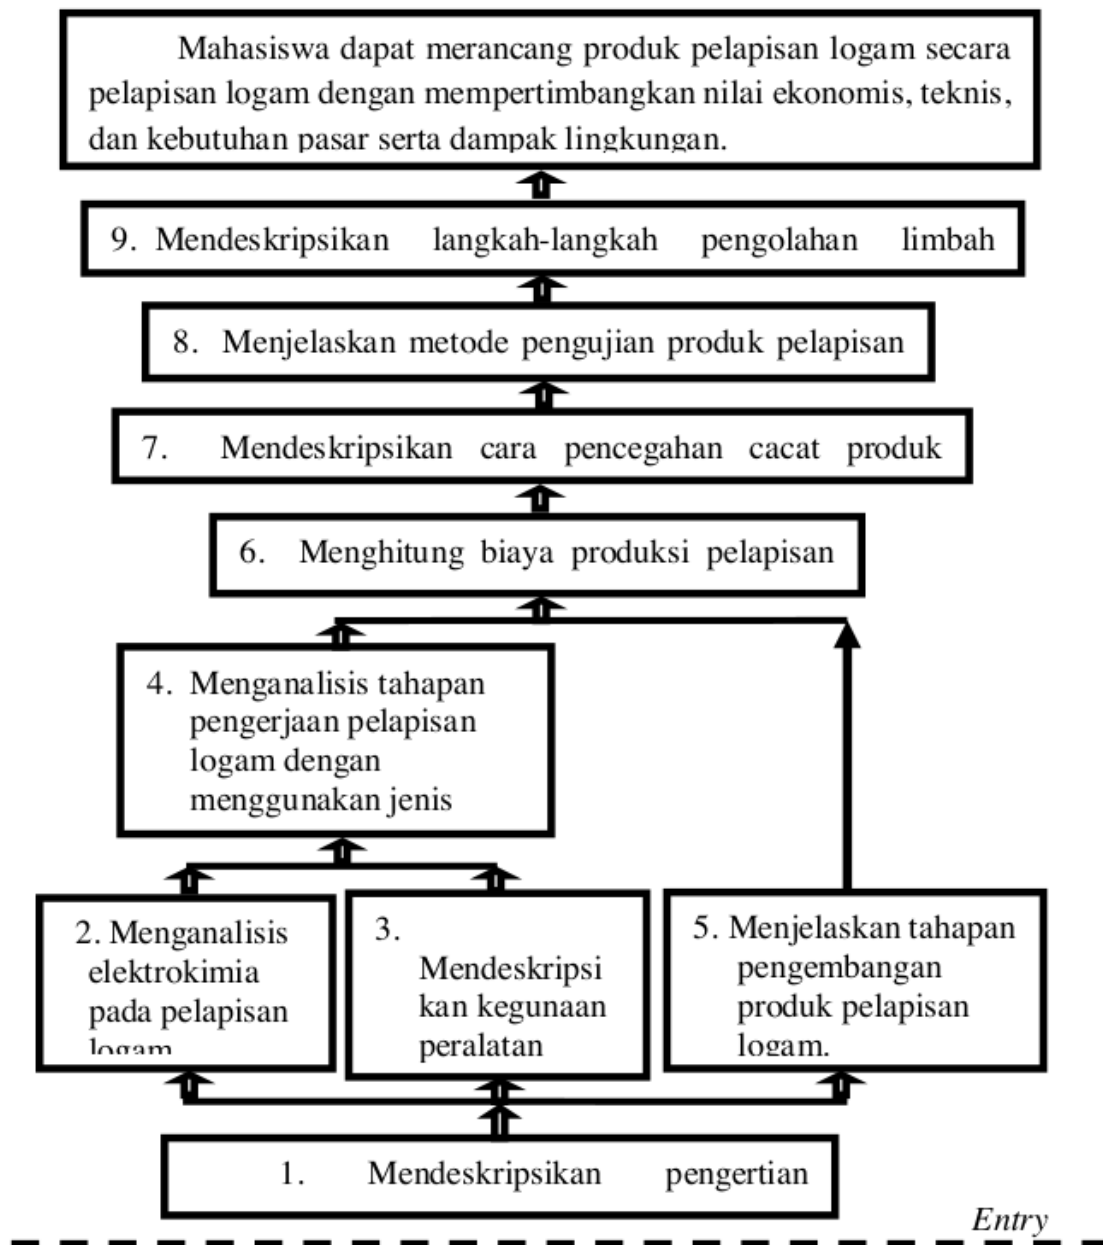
Mahasiswa dapat merancang produk pelapisan logam secara pelapisan logam dengan mempertimbangkan nilai ekonomis, teknis, dan kebutuhan pasar serta dampak lingkungan.

9. Mendeskripsikan langkah-langkah pengolahan limbah

8. Menjelaskan metode pengujian produk pelapisan

7. Mendeskripsikan cara pencegahan cacat produk

6. Menghitung biaya produksi pelapisan

4. Menganalisis tahapan pengerjaan pelapisan logam dengan menggunakan jenis

2. Menganalisis elektrokimia pada pelapisan logam

3. Mendeskripsikan kegunaan peralatan

5. Menjelaskan tahapan pengembangan produk pelapisan logam.

1. Mendeskripsikan pengertian

Entry